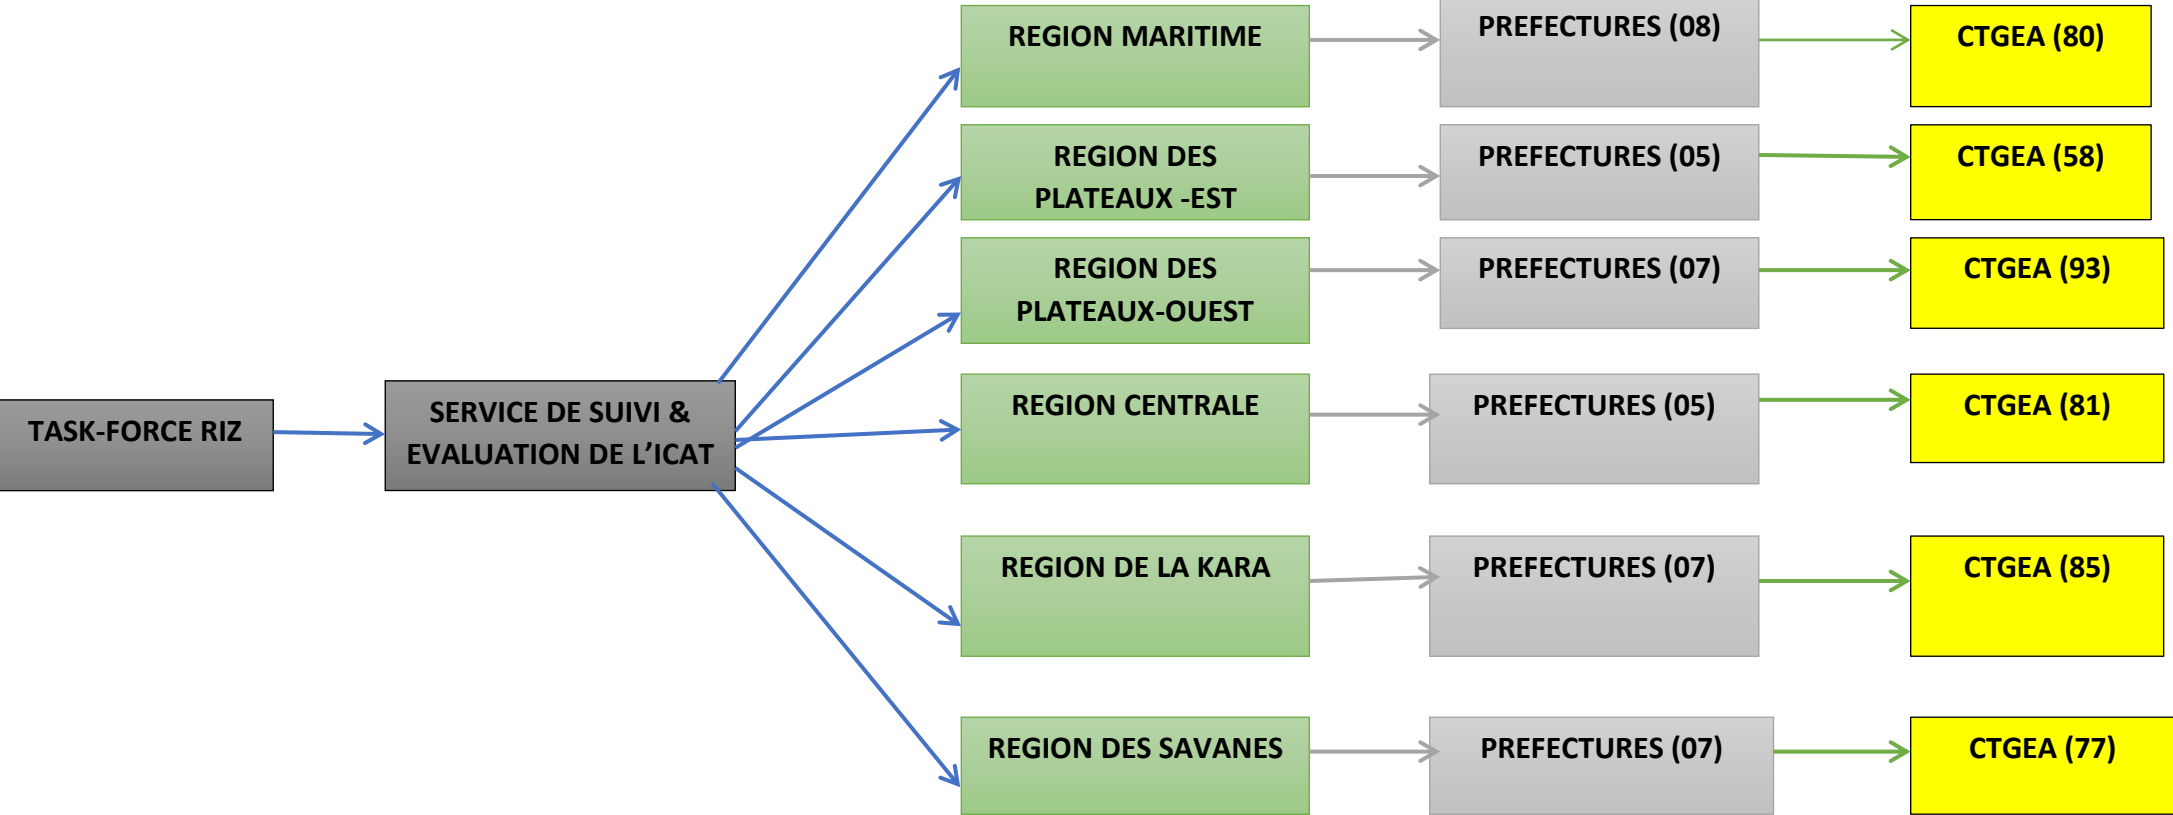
TASK-FORCE RIZ

SERVICE DE SUIVI & EVALUATION DE L'ICAT

REGION MARITIME

PREFECTURES (08)

CTGEA (80)

REGION DES PLATEAUX -EST

PREFECTURES (05)

CTGEA (58)

REGION DES PLATEAUX-OUEST

PREFECTURES (07)

CTGEA (93)

REGION CENTRALE

PREFECTURES (05)

CTGEA (81)

REGION DE LA KARA

PREFECTURES (07)

CTGEA (85)

REGION DES SAVANES

PREFECTURES (07)

CTGEA (77)